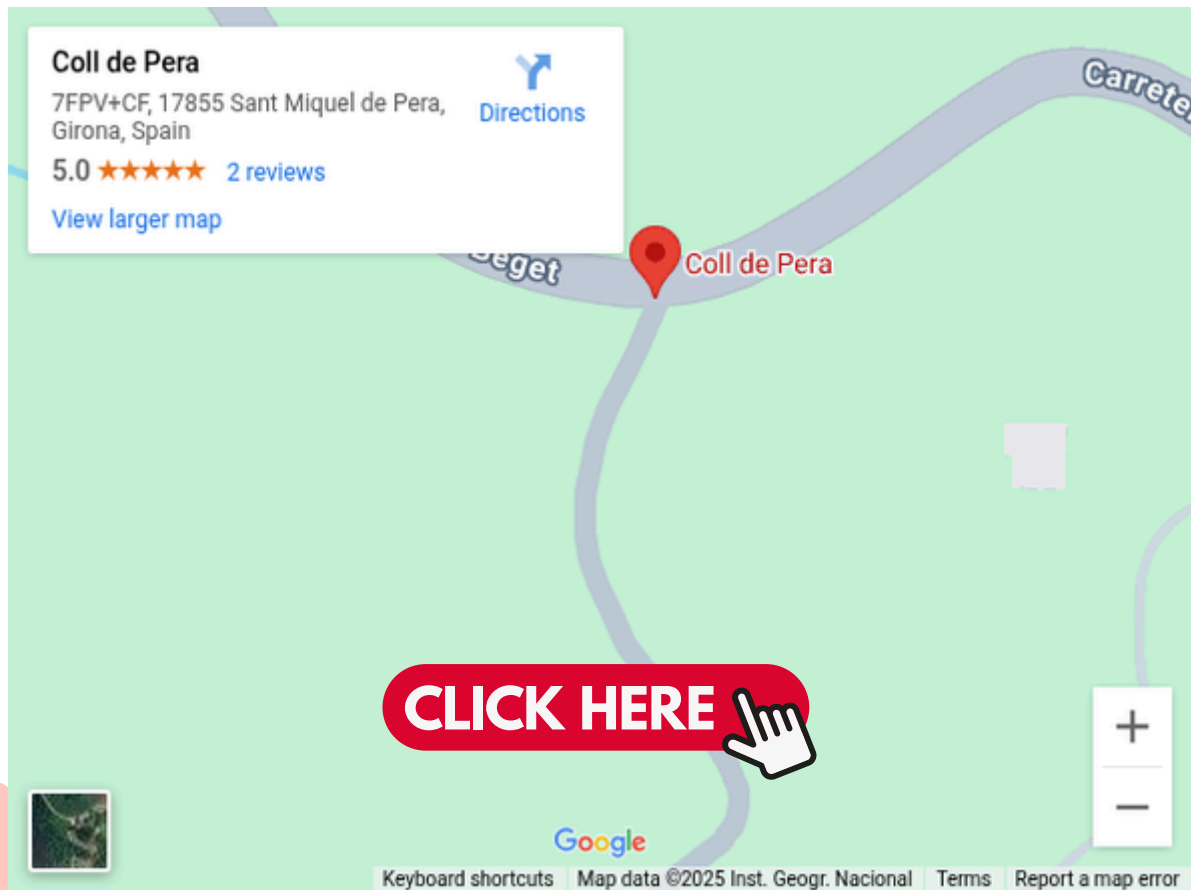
Coll de Pera
7FPV+CF, 17855 Sant Miquel de Pera, Girona, Spain
5.0 ★★★★★ 2 reviews
View larger map

Directions

Carrete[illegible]

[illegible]eget

Coll de Pera

CLICK HERE

+
−

Google

Keyboard shortcuts | Map data ©2025 Inst. Geogr. Nacional | Terms | Report a map error